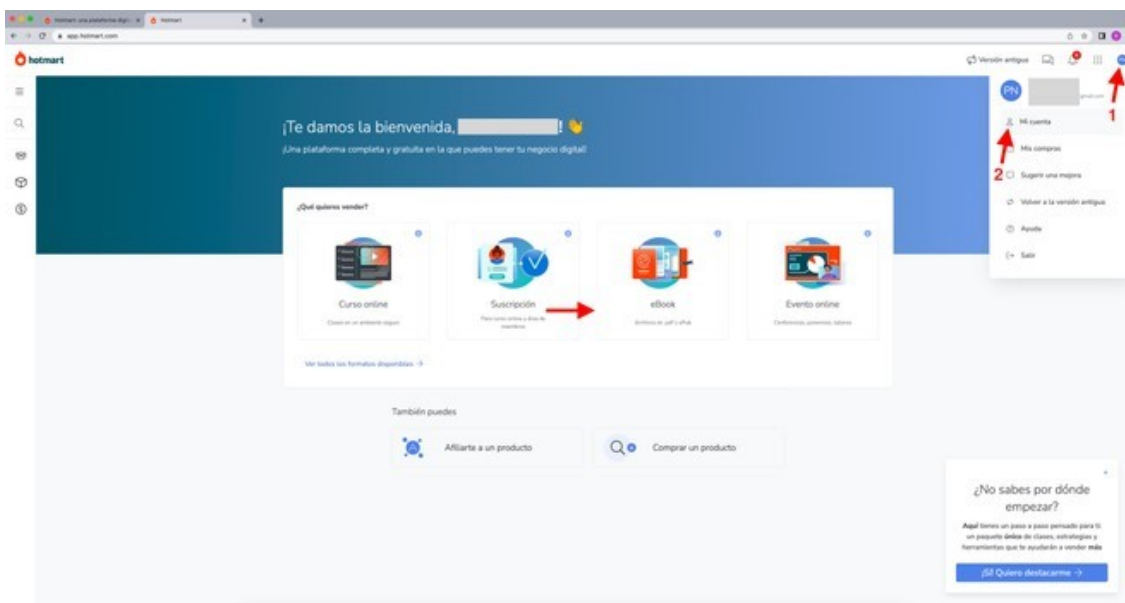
Hotmart: una plataforma digit... | Hotmart

app.hotmart.com

hotmart

Versión antigua

PN

Mi cuenta

Mis compras

Sugerir una mejora

Volver a la versión antigua

Ayuda

Salir

1

2

¡Te damos la bienvenida, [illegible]!

¡Una plataforma completa y gratuita en la que puedes tener tu negocio digital!

¿Qué quieres vender?

Curso online

Clases en un ambiente seguro

Suscripción

Para cursos online y área de miembros

eBook

Archivos en .pdf y ePub

Evento online

Conferencias, webinars, talleres

Ver todos los formatos disponibles →

También puedes

Afiliarte a un producto

Comprar un producto

¿No sabes por dónde empezar?

Aquí tienes un paso a paso pensado para ti: un paquete único de clases, estrategias y herramientas que te ayudarán a vender más

¡Sí! Quiero destacarme →